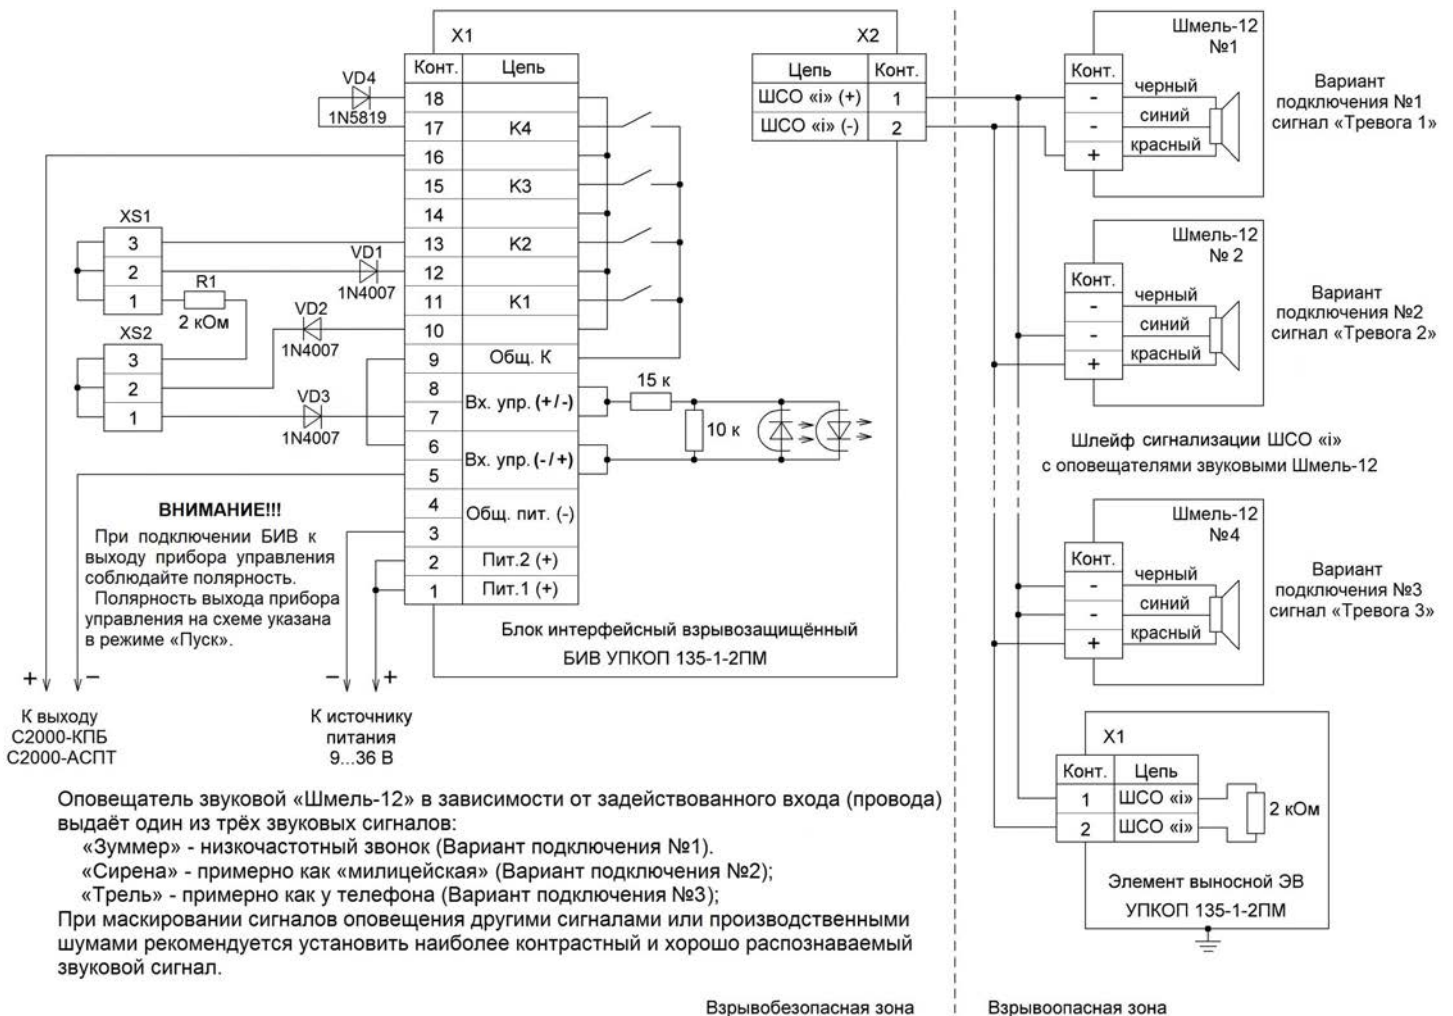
X1

| Конт. | Цепь |
|---|---|
| 18 | |
| 17 | K4 |
| 16 | |
| 15 | K3 |
| 14 | |
| 13 | K2 |
| 12 | |
| 11 | K1 |
| 10 | |
| 9 | Общ. К |
| 8 | Вх. упр. (+/-) |
| 7 | |
| 6 | Вх. упр. (-/+) |
| 5 | |
| 4 | Общ. пит. (-) |
| 3 | |
| 2 | Пит.2 (+) |
| 1 | Пит.1 (+) |

X2

| Цепь | Конт. |
|---|---|
| ШСО «i» (+) | 1 |
| ШСО «i» (-) | 2 |

VD4
1N5819

XS1
3
2
1
R1
2 кОм
VD1
1N4007
VD2
1N4007
XS2
3
2
1
VD3
1N4007

15 к
10 к

ВНИМАНИЕ!!!
При подключении БИВ к выходу прибора управления соблюдайте полярность.
Полярность выхода прибора управления на схеме указана в режиме «Пуск».

Блок интерфейсный взрывозащищённый
БИВ УПКОП 135-1-2ПМ

+ −
К выходу
С2000-КПБ
С2000-АСПТ

− +
К источнику питания
9...36 В

Шмель-12
№1
Конт.
-
-
+
черный
синий
красный
Вариант подключения №1 сигнал «Тревога 1»

Шмель-12
№ 2
Конт.
-
-
+
черный
синий
красный
Вариант подключения №2 сигнал «Тревога 2»

Шлейф сигнализации ШСО «i»
с оповещателями звуковыми Шмель-12

Шмель-12
№4
Конт.
-
-
+
черный
синий
красный
Вариант подключения №3 сигнал «Тревога 3»

X1

| Конт. | Цепь |
|---|---|
| 1 | ШСО «i» |
| 2 | ШСО «i» |

2 кОм
Элемент выносной ЭВ
УПКОП 135-1-2ПМ

Оповещатель звуковой «Шмель-12» в зависимости от задействованного входа (провода) выдаёт один из трёх звуковых сигналов:
«Зуммер» - низкочастотный звонок (Вариант подключения №1).
«Сирена» - примерно как «милицейская» (Вариант подключения №2);
«Трель» - примерно как у телефона (Вариант подключения №3);
При маскировании сигналов оповещения другими сигналами или производственными шумами рекомендуется установить наиболее контрастный и хорошо распознаваемый звуковой сигнал.

Взрывобезопасная зона
Взрывоопасная зона